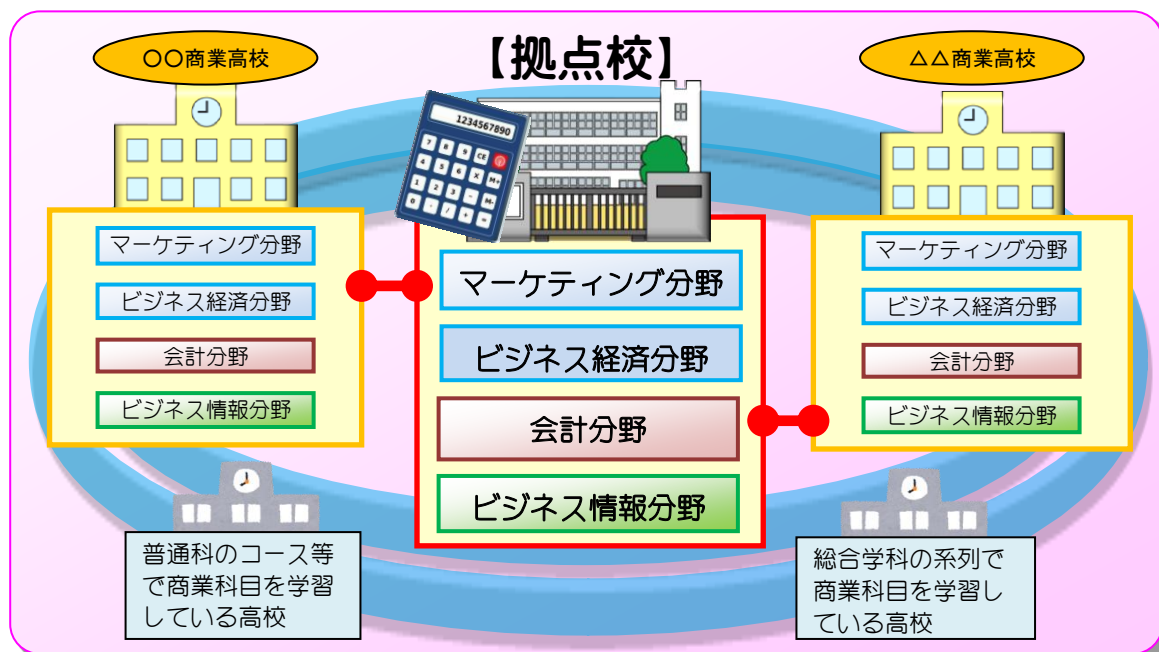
【拠点校】

○○商業高校

マーケティング分野
ビジネス経済分野
会計分野
ビジネス情報分野

1234567890

マーケティング分野
ビジネス経済分野
会計分野
ビジネス情報分野

△△商業高校

マーケティング分野
ビジネス経済分野
会計分野
ビジネス情報分野

普通科のコース等で商業科目を学習している高校

総合学科の系列で商業科目を学習している高校